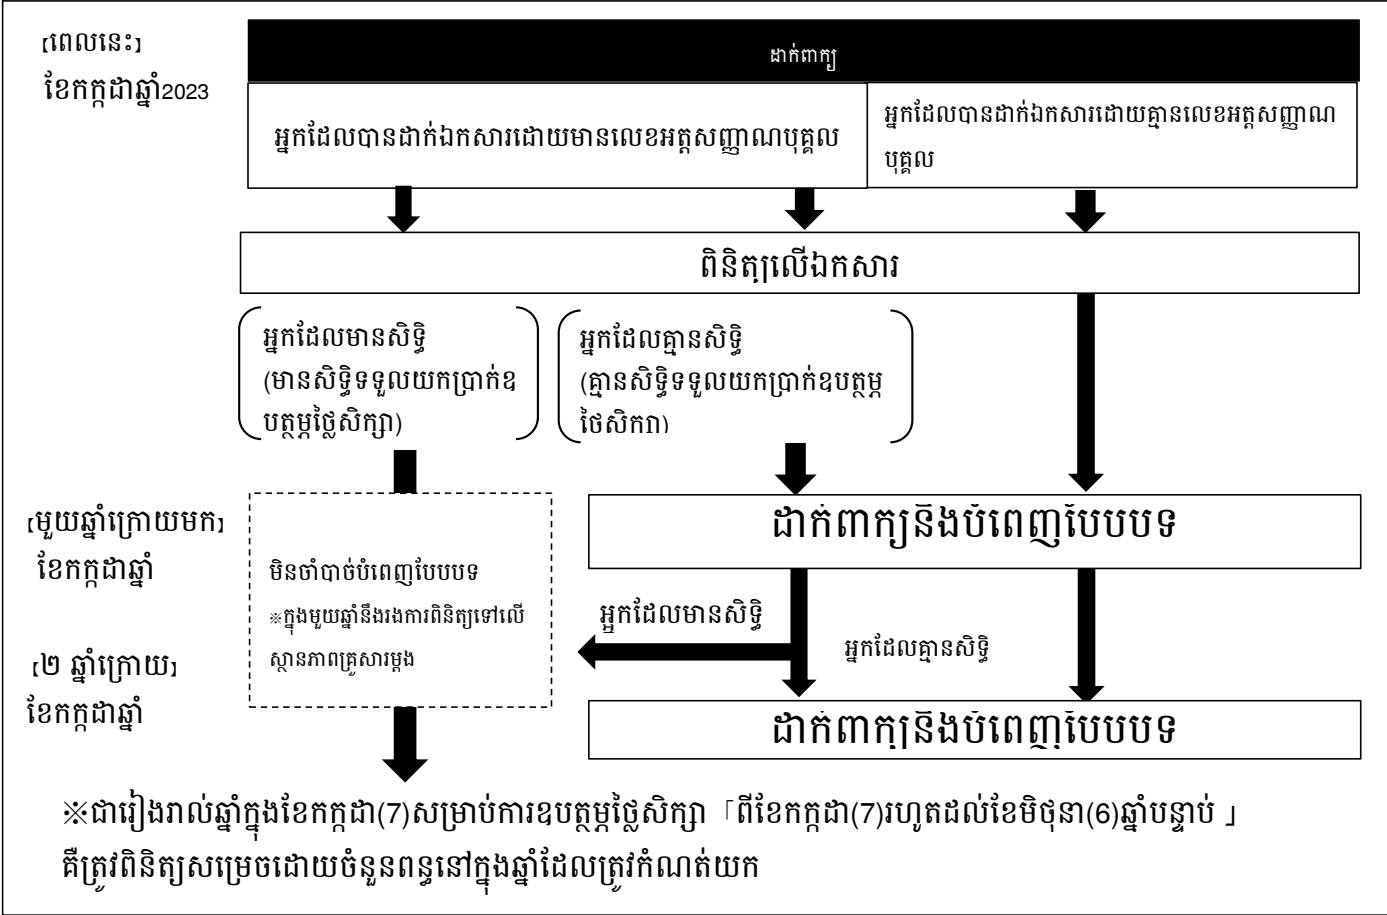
(ពេលនេះ)
ខែកក្កដាឆ្នាំ2023

ដាក់ពាក្យ

អ្នកដែលបានដាក់ឯកសារដោយមានលេខអត្តសញ្ញាណបុគ្គល

អ្នកដែលបានដាក់ឯកសារដោយគ្មានលេខអត្តសញ្ញាណបុគ្គល

ពិនិត្យលើឯកសារ

អ្នកដែលមានសិទ្ធិ
(មានសិទ្ធិទទួលយកប្រាក់ឧបត្ថម្ភថ្លៃសិក្សា)

អ្នកដែលគ្មានសិទ្ធិ
(គ្មានសិទ្ធិទទួលយកប្រាក់ឧបត្ថម្ភថ្លៃសិក្សា)

(មួយឆ្នាំក្រោយមក)
ខែកក្កដាឆ្នាំ

មិនចាំបាច់បំពេញបែបបទ
※ក្នុងមួយឆ្នាំនឹងរងការពិនិត្យទៅលើស្ថានភាពគ្រួសារម្តង

(២ ឆ្នាំក្រោយ)
ខែកក្កដាឆ្នាំ

ដាក់ពាក្យនិងបំពេញបែបបទ

អ្នកដែលមានសិទ្ធិ

អ្នកដែលគ្មានសិទ្ធិ

ដាក់ពាក្យនិងបំពេញបែបបទ

※ជារៀងរាល់ឆ្នាំក្នុងខែកក្កដា(7)សម្រាប់ការឧបត្ថម្ភថ្លៃសិក្សា「ពីខែកក្កដា(7)រហូតដល់ខែមិថុនា(6)ឆ្នាំបន្ទាប់ 」គឺត្រូវពិនិត្យសម្រេចដោយចំនួនពន្ធនៅក្នុងឆ្នាំដែលត្រូវកំណត់យក